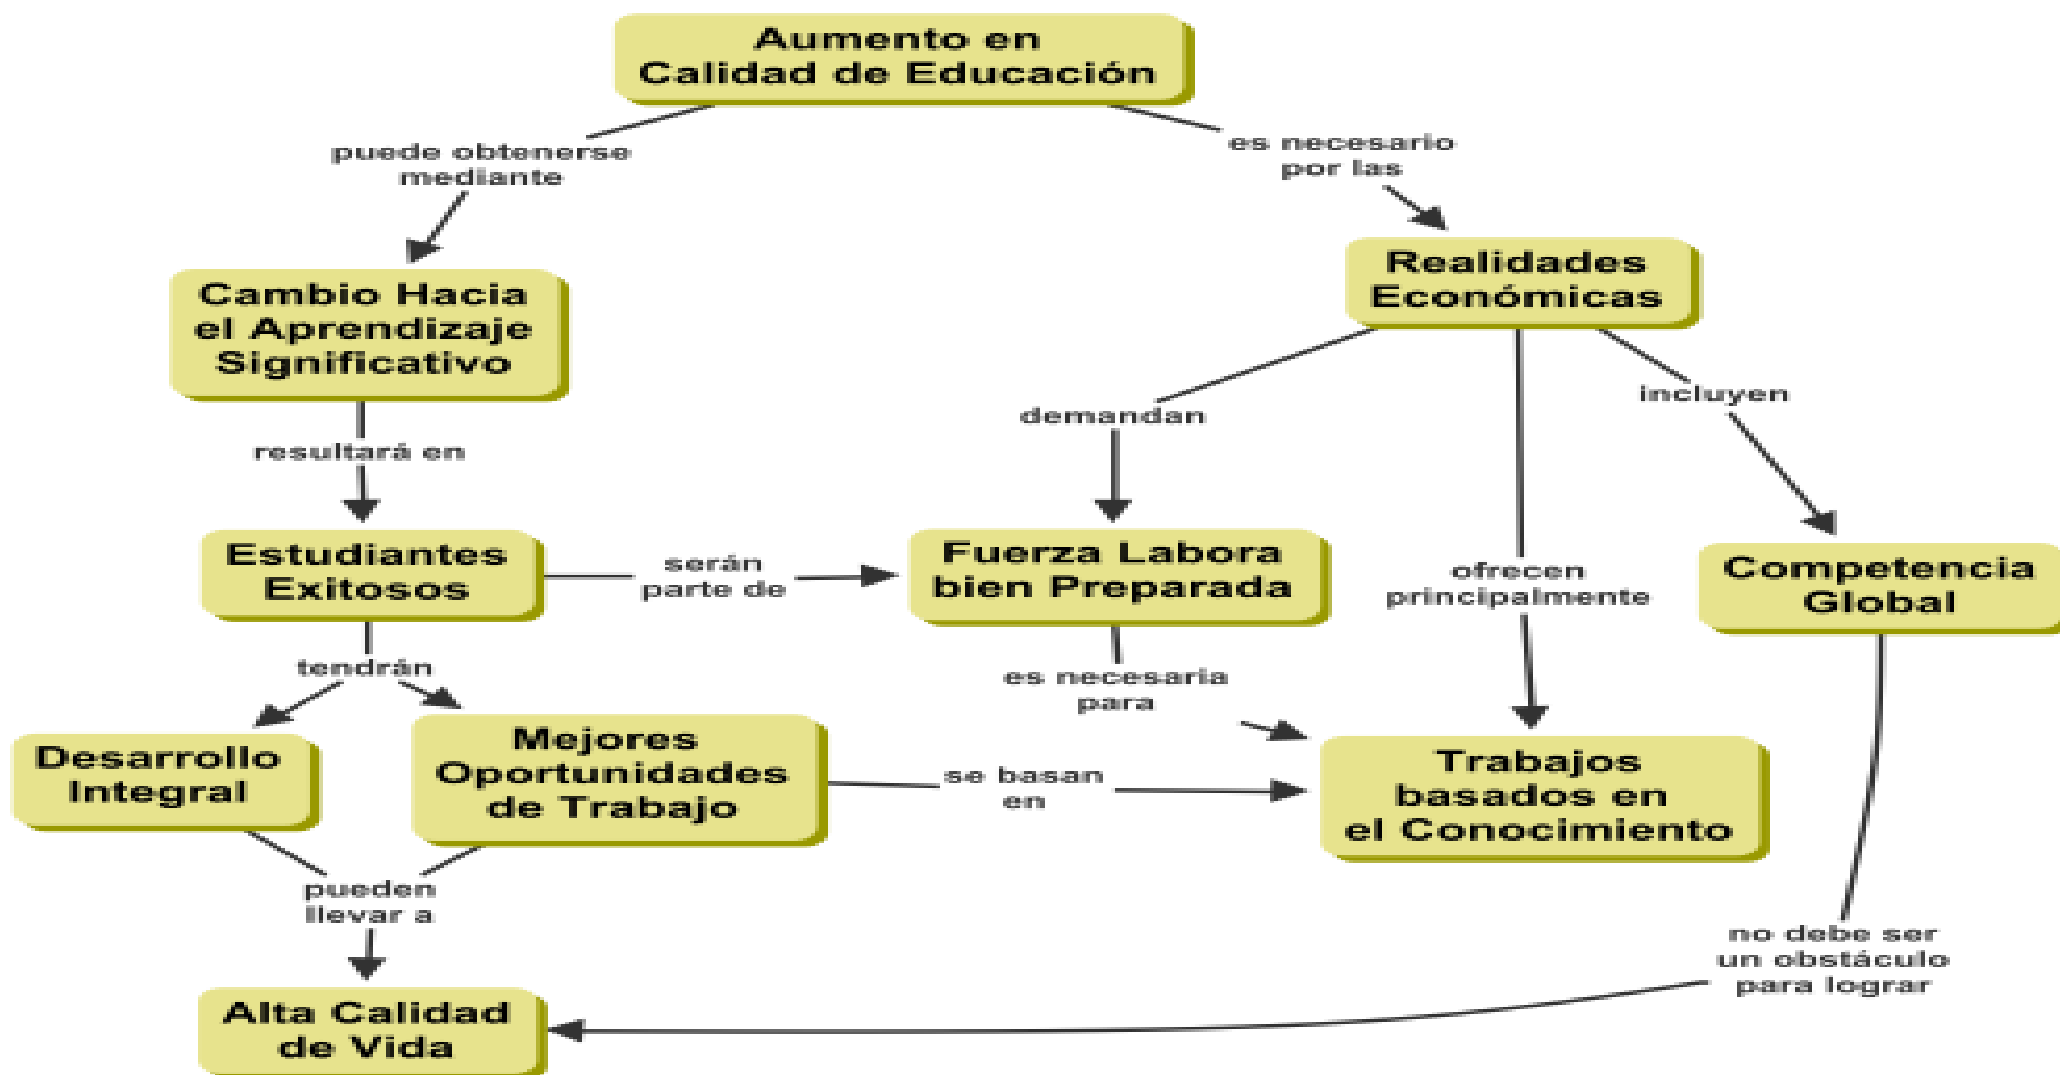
Aumento en Calidad de Educación

puede obtenerse mediante

es necesario por las

Cambio Hacia el Aprendizaje Significativo

Realidades Económicas

resultará en

demandan

incluyen

Estudiantes Exitosos

serán parte de

Fuerza Labora bien Preparada

ofrecen principalmente

Competencia Global

tendrán

es necesaria para

Desarrollo Integral

Mejores Oportunidades de Trabajo

se basan en

Trabajos basados en el Conocimiento

pueden llevar a

no debe ser un obstáculo para lograr

Alta Calidad de Vida